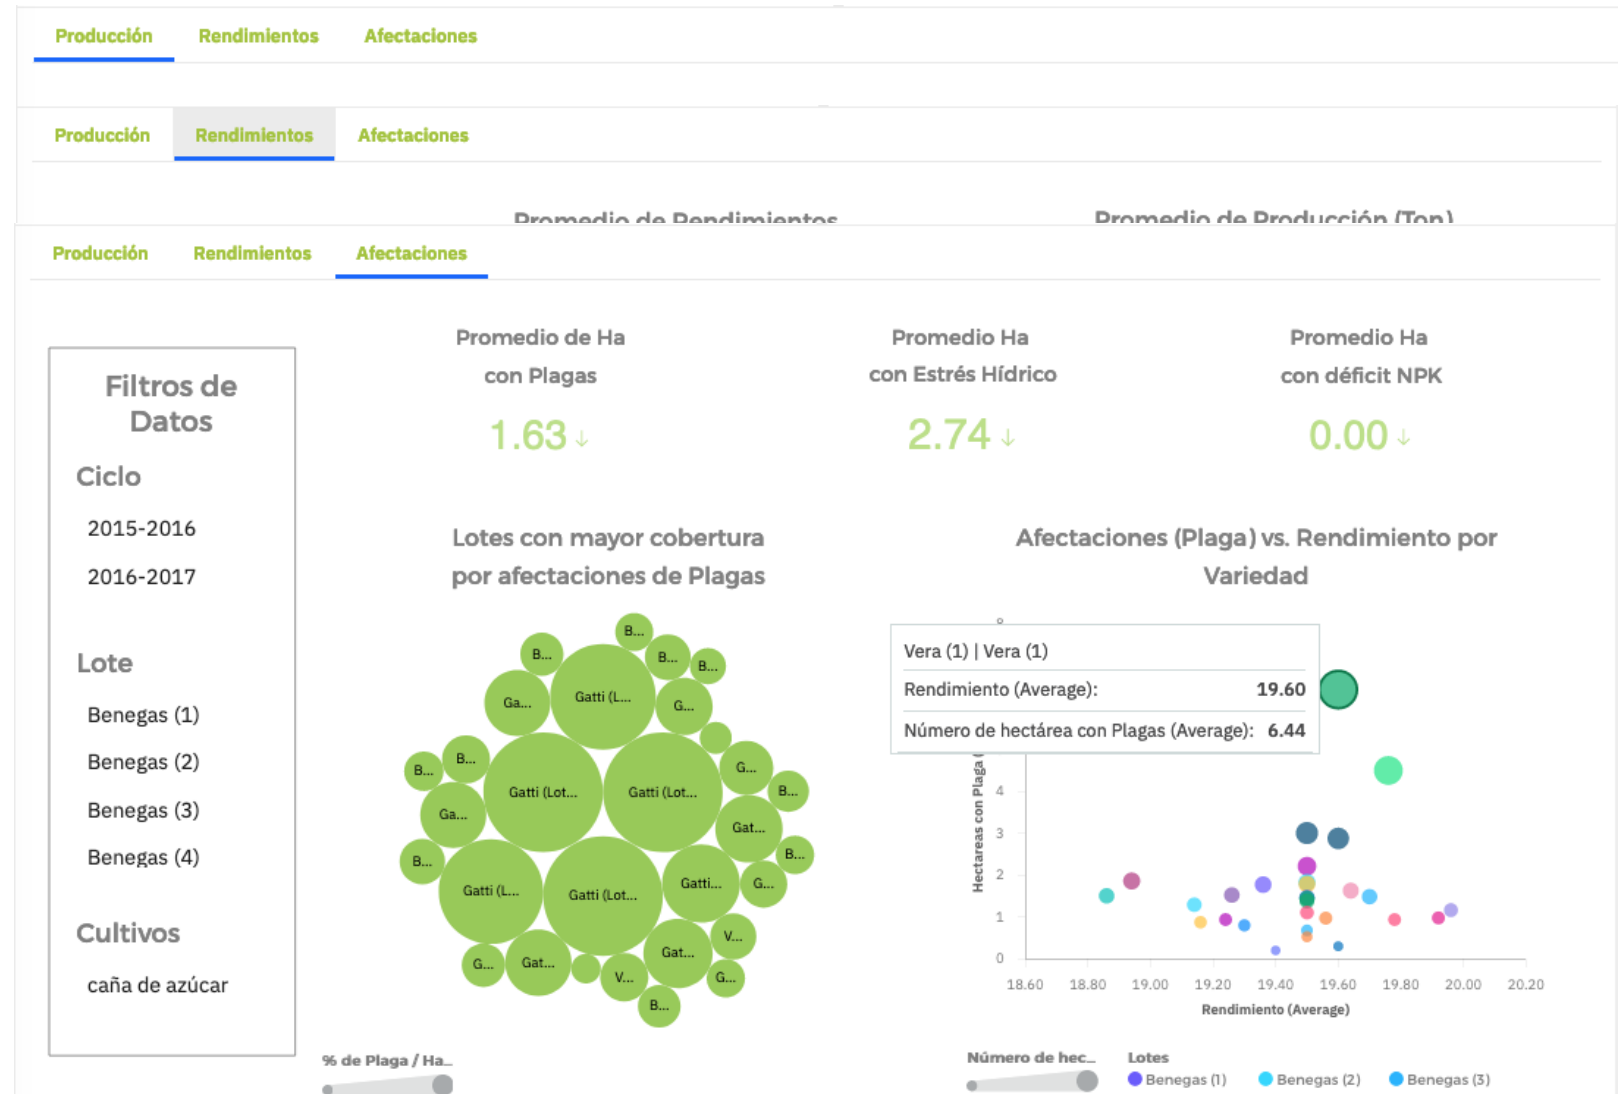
Producción Rendimientos Afectaciones

Producción Rendimientos Afectaciones

Promedio de Rendimientos

Promedio de Producción (Ton)

Producción Rendimientos Afectaciones

Filtros de Datos

Ciclo

2015-2016

2016-2017

Lote

Benegas (1)

Benegas (2)

Benegas (3)

Benegas (4)

Cultivos

caña de azúcar

Promedio de Ha con Plagas

1.63 ↓

Promedio Ha con Estrés Hídrico

2.74 ↓

Promedio Ha con déficit NPK

0.00 ↓

Lotes con mayor cobertura por afectaciones de Plagas

B... B... B... B... Gatti (L... Ga... G... B... B... Gatti (Lot... Gatti (Lot... G... B... Ga... Gat... B... B... Gatti (L... Gatti (Lot... Gatti... G... V... G... Gat... Gat... V... G... B...

% de Plaga / Ha...

Afectaciones (Plaga) vs. Rendimiento por Variedad

Vera (1) | Vera (1)

Rendimiento (Average): 19.60

Número de hectárea con Plagas (Average): 6.44

Hectareas con Plaga

4
3
2
1
0

18.60 18.80 19.00 19.20 19.40 19.60 19.80 20.00 20.20

Rendimiento (Average)

Número de hec...

Lotes

Benegas (1) Benegas (2) Benegas (3)